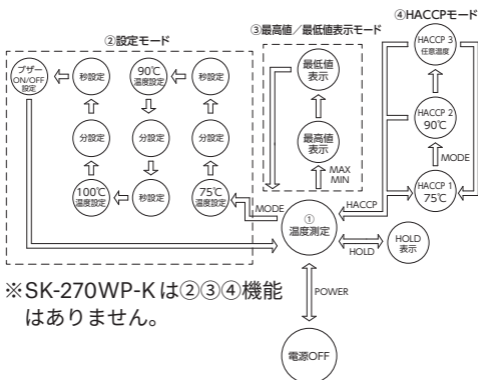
②設定モード

ブザー ON/OFF 設定

秒設定

90℃ 温度設定

秒設定

分設定

分設定

分設定

100℃ 温度設定

秒設定

75℃ 温度設定

③最高値／最低値表示モード

最低値 表示

最高値 表示

MAX MIN

④HACCPモード

HACCP 3 任意温度

HACCP 2 90℃

MODE

HACCP 1 75℃

HACCP

MODE

① 温度測定

HOLD

HOLD 表示

POWER

電源OFF

※SK-270WP-Kは②③④機能はありません。